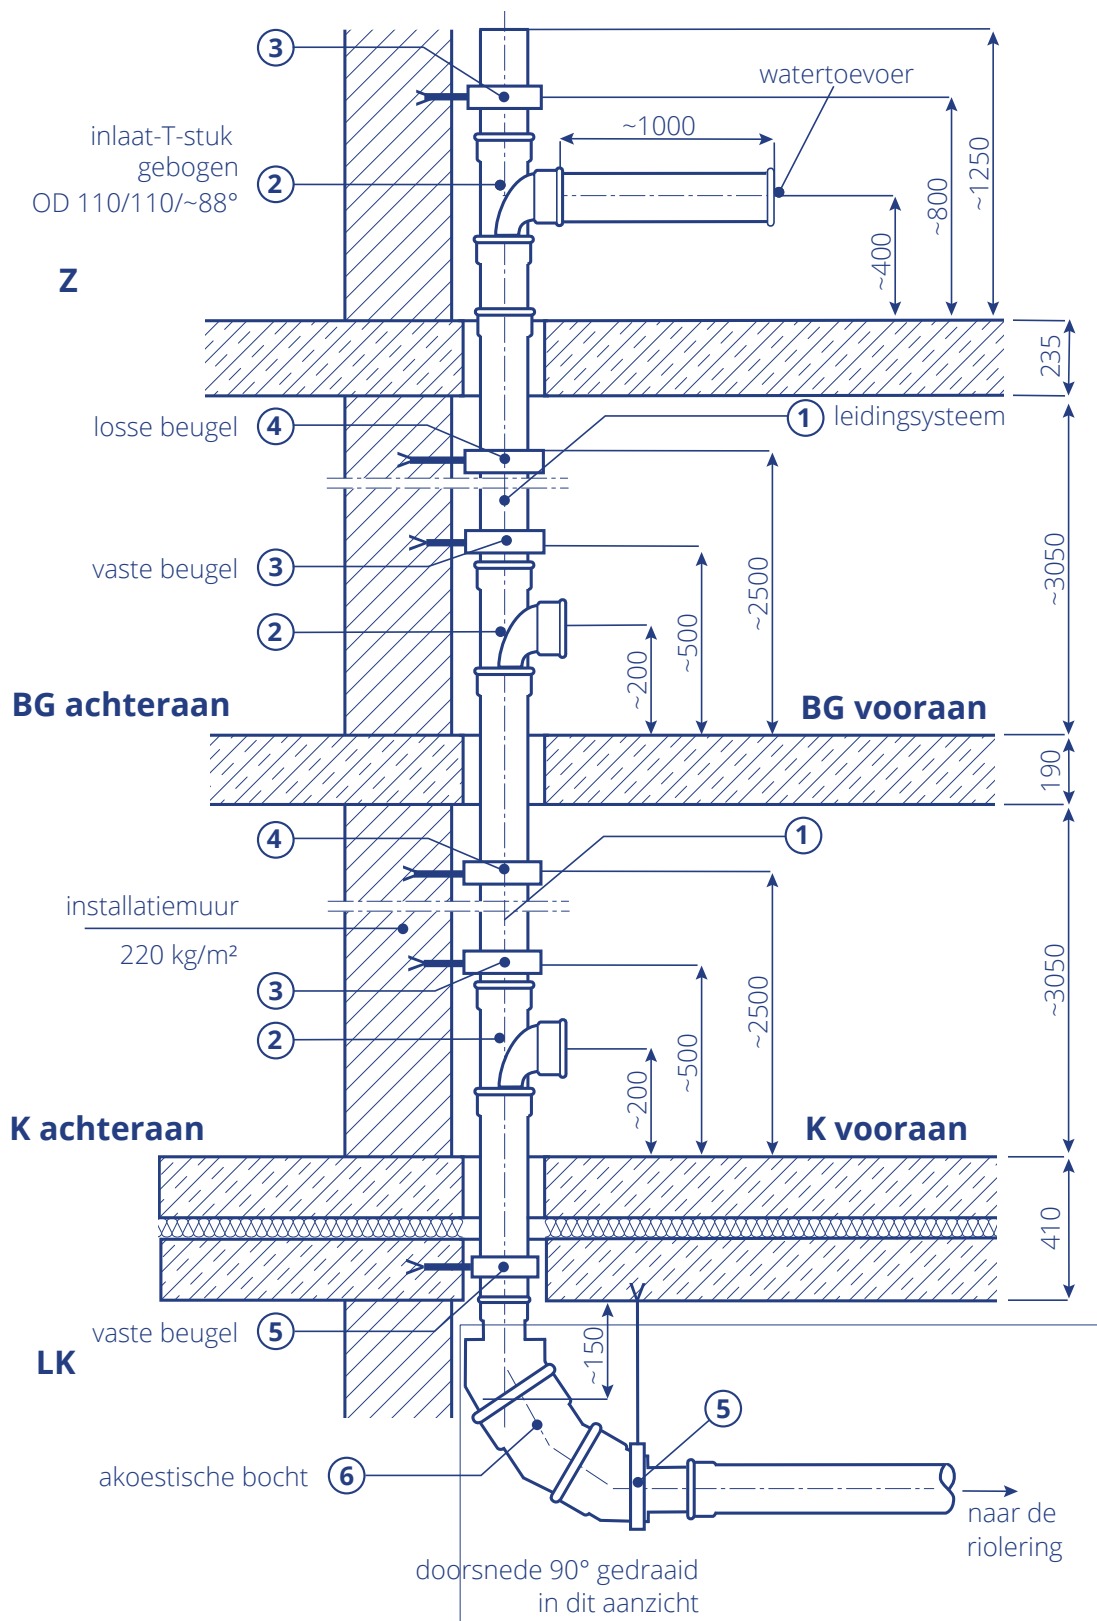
3

watertoevoer

inlaat-T-stuk gebogen OD 110/110/~88°

~1000

2

~400

~800

~1250

Z

235

losse beugel 4

1 leidingsysteem

vaste beugel 3

2

~200

~500

~2500

~3050

BG achteraan

BG vooraan

190

4

1

installatiemuur

220 kg/m²

3

2

~200

~500

~2500

~3050

K achteraan

K vooraan

410

vaste beugel 5

LK

~150

5

akoestische bocht 6

naar de riolering

doorsnede 90° gedraaid in dit aanzicht